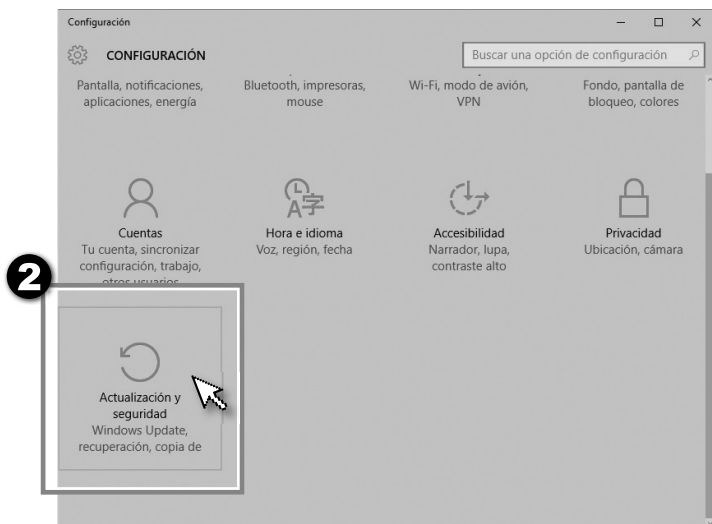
Configuración

CONFIGURACIÓN

Buscar una opción de configuración

Pantalla, notificaciones, aplicaciones, energía

Bluetooth, impresoras, mouse

Wi-Fi, modo de avión, VPN

Fondo, pantalla de bloqueo, colores

Cuentas
Tu cuenta, sincronizar configuración, trabajo, otros usuarios

Hora e idioma
Voz, región, fecha

Accesibilidad
Narrador, lupa, contraste alto

Privacidad
Ubicación, cámara

2

Actualización y seguridad
Windows Update, recuperación, copia de